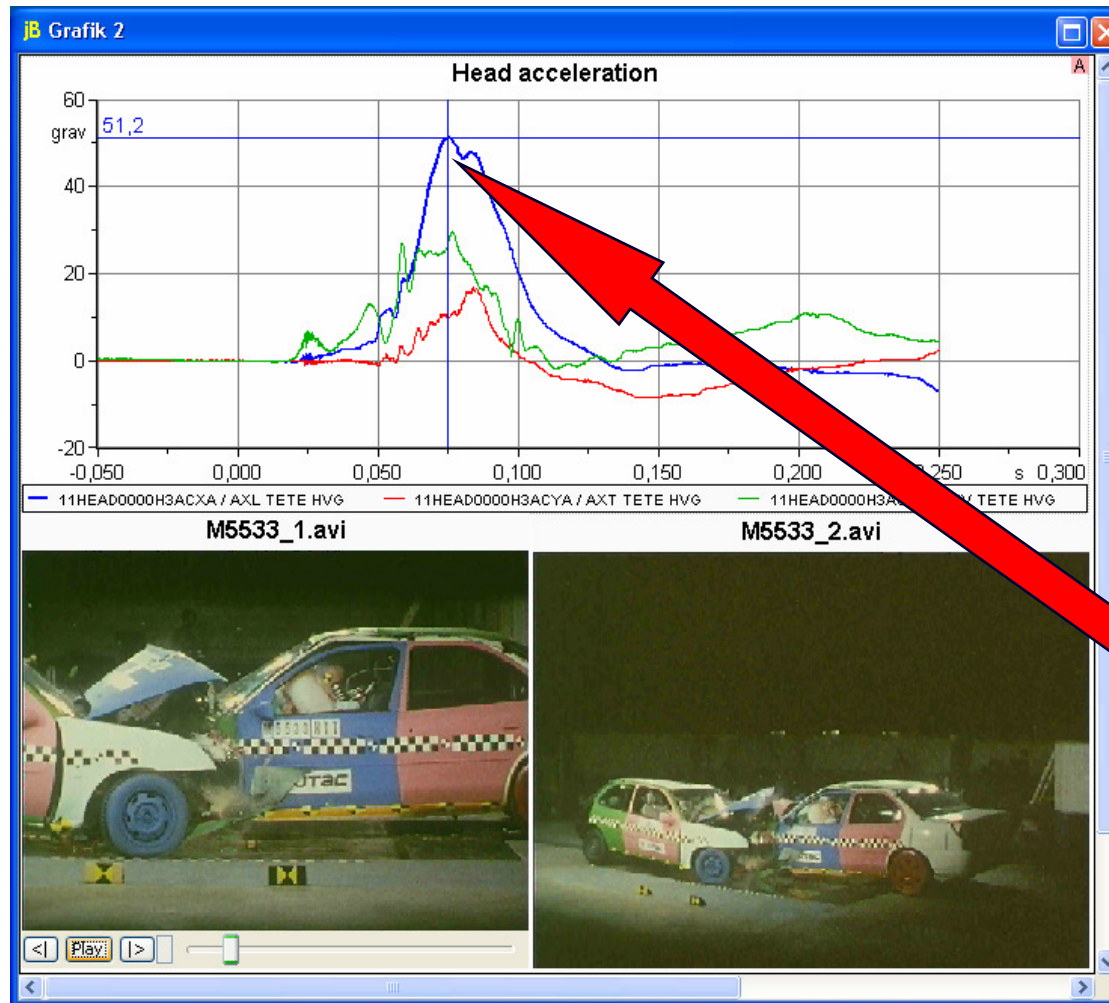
jB Grafik 2

Head acceleration

A

60
grav
51,2
40
20
0
-20

-0,050 0,000 0,050 0,100 0,150 0,200 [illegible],250 s 0,300

11HEAD0000H3ACXA / AXL TETE HVG 11HEAD0000H3ACYA / AXT TETE HVG 11HEAD0000H3A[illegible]V TETE HVG

M5533_1.avi

M5533_2.avi

<| Play |>